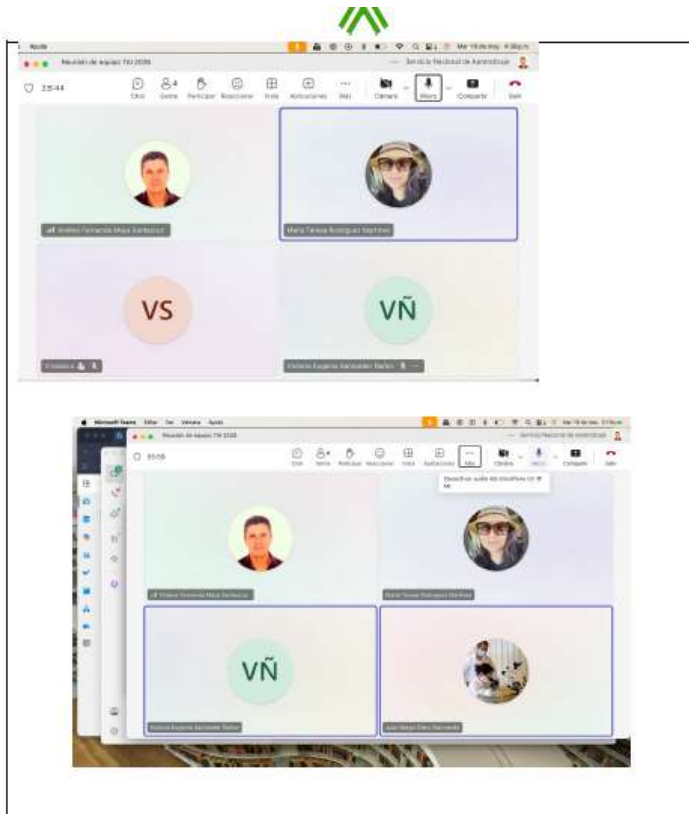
Ayuda

Reunión de equipo TIU 2026

Servicio Nacional de Aprendizaje

25:44

Chat

Gente

Participar

Reaccionar

Vista

Aplicaciones

Más

Cámara

Micro

Compartir

Salir

Andrés Fernando Mejía Santacruz

María Teresa Rodríguez Martínez

VS

VÑ

Victoria Eugenia Santander Ibáñez

Microsoft Teams Editar Ver Ventana Ayuda

Reunión de equipo TIU 2026

Servicio Nacional de Aprendizaje

35:08

Chat

Gente

Participar

Reaccionar

Vista

Aplicaciones

Más

Cámara

Micro

Compartir

Salir

Desactivar audio del micrófono (Ctrl+M)

Andrés Fernando Mejía Santacruz

María Teresa Rodríguez Martínez

VÑ

Victoria Eugenia Santander Ibáñez

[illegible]